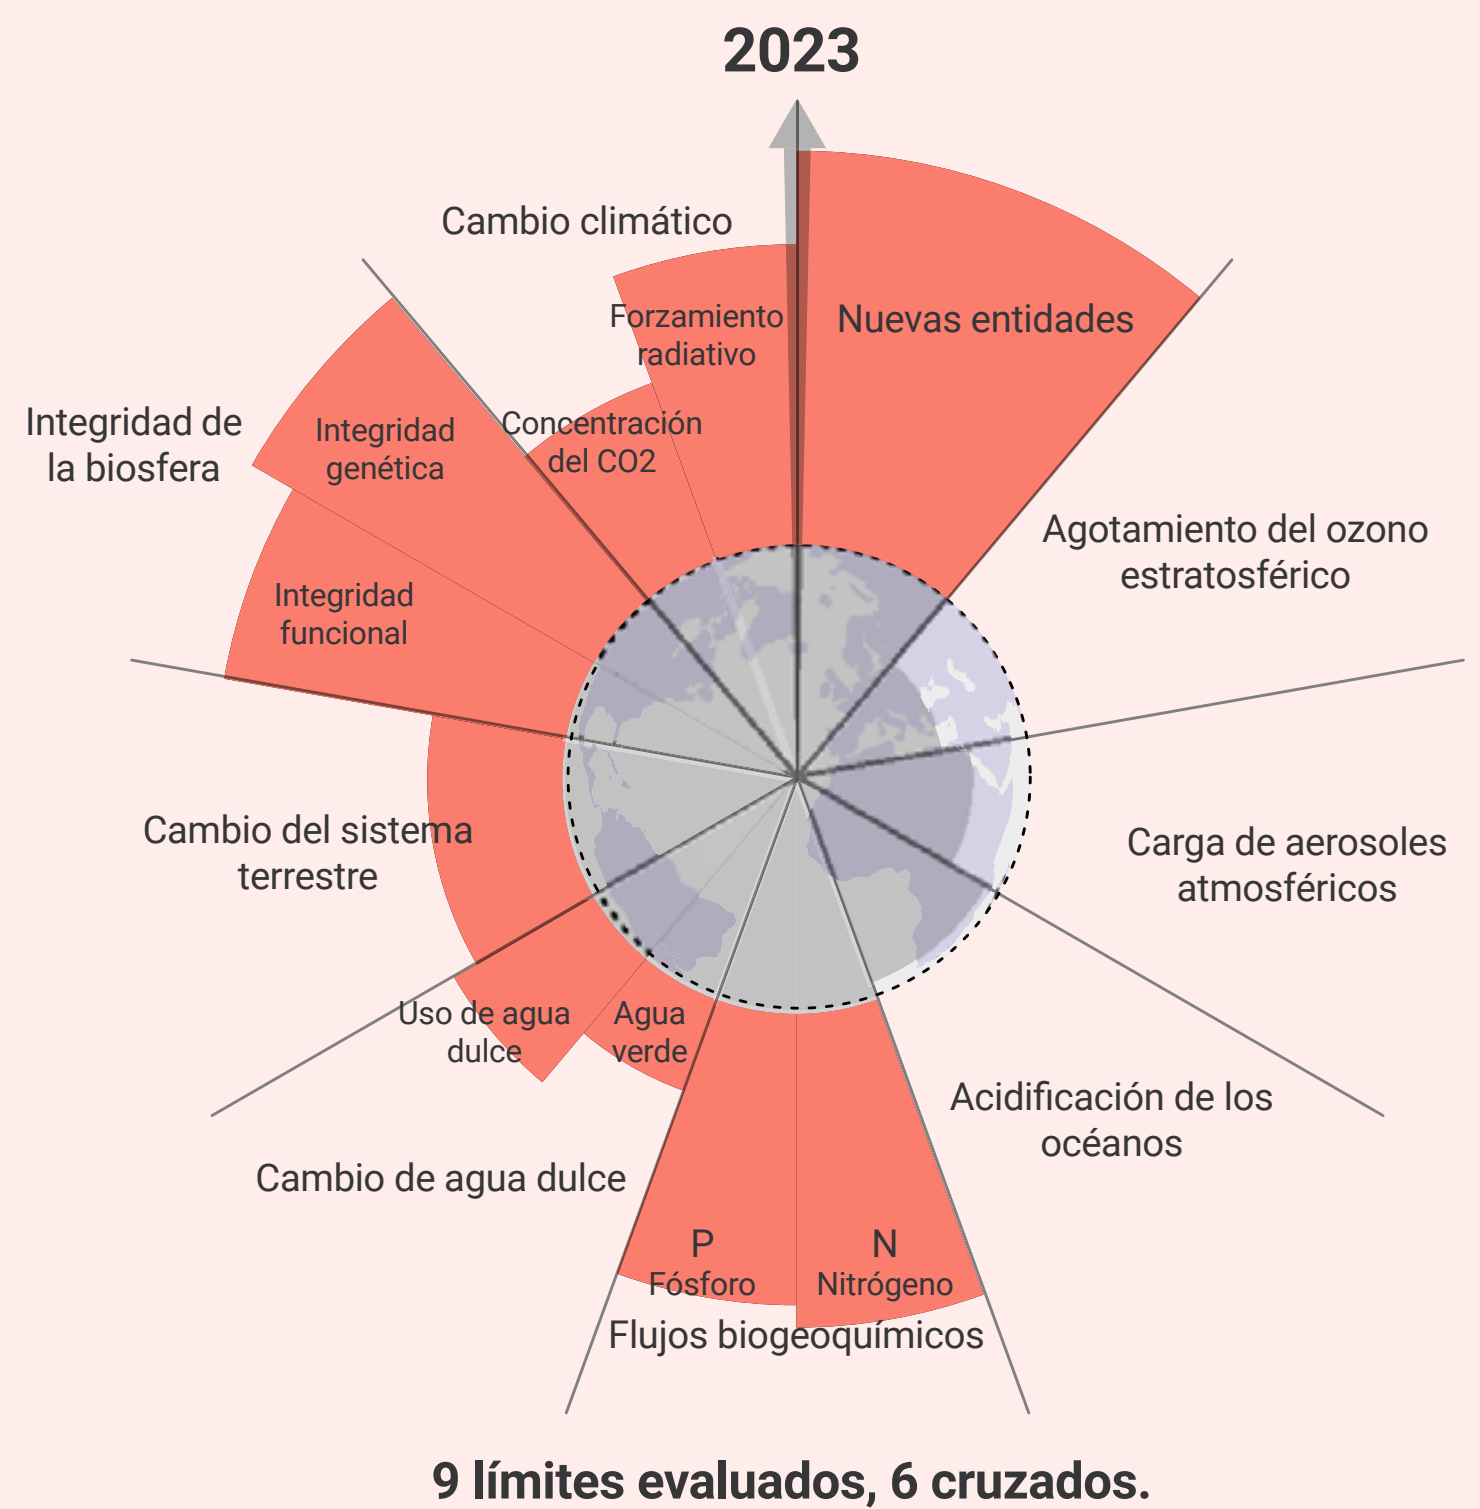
2023

Cambio climático

Forzamiento radiativo

Concentración del CO2

Nuevas entidades

Integridad de la biosfera

Integridad genética

Integridad funcional

Agotamiento del ozono estratosférico

Carga de aerosoles atmosféricos

Cambio del sistema terrestre

Uso de agua dulce

Agua verde

Cambio de agua dulce

Acidificación de los océanos

P
Fósforo

N
Nitrógeno

Flujos biogeoquímicos

9 límites evaluados, 6 cruzados.